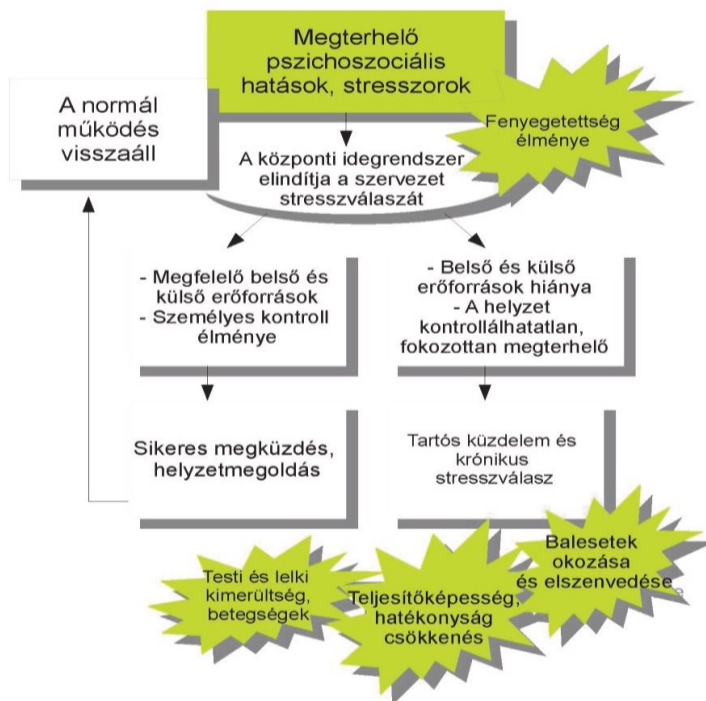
Megterhelő pszichoszociális hatások, stresszorok

A normál működés visszaáll

Fenyegetettség élménye

A központi idegrendszer elindítja a szervezet stresszválaszát

- Megfelelő belső és külső erőforrások
- Személyes kontroll élménye

- Belső és külső erőforrások hiánya
- A helyzet kontrollálhatatlan, fokozottan megterhelő

Sikeres megküzdés, helyzetmegoldás

Tartós küzdelem és krónikus stresszválasz

Balesetek okozása és elszenvedése

Testi és lelki kimerültség, betegségek

Teljesítőképesség, hatékonyság csökkenés